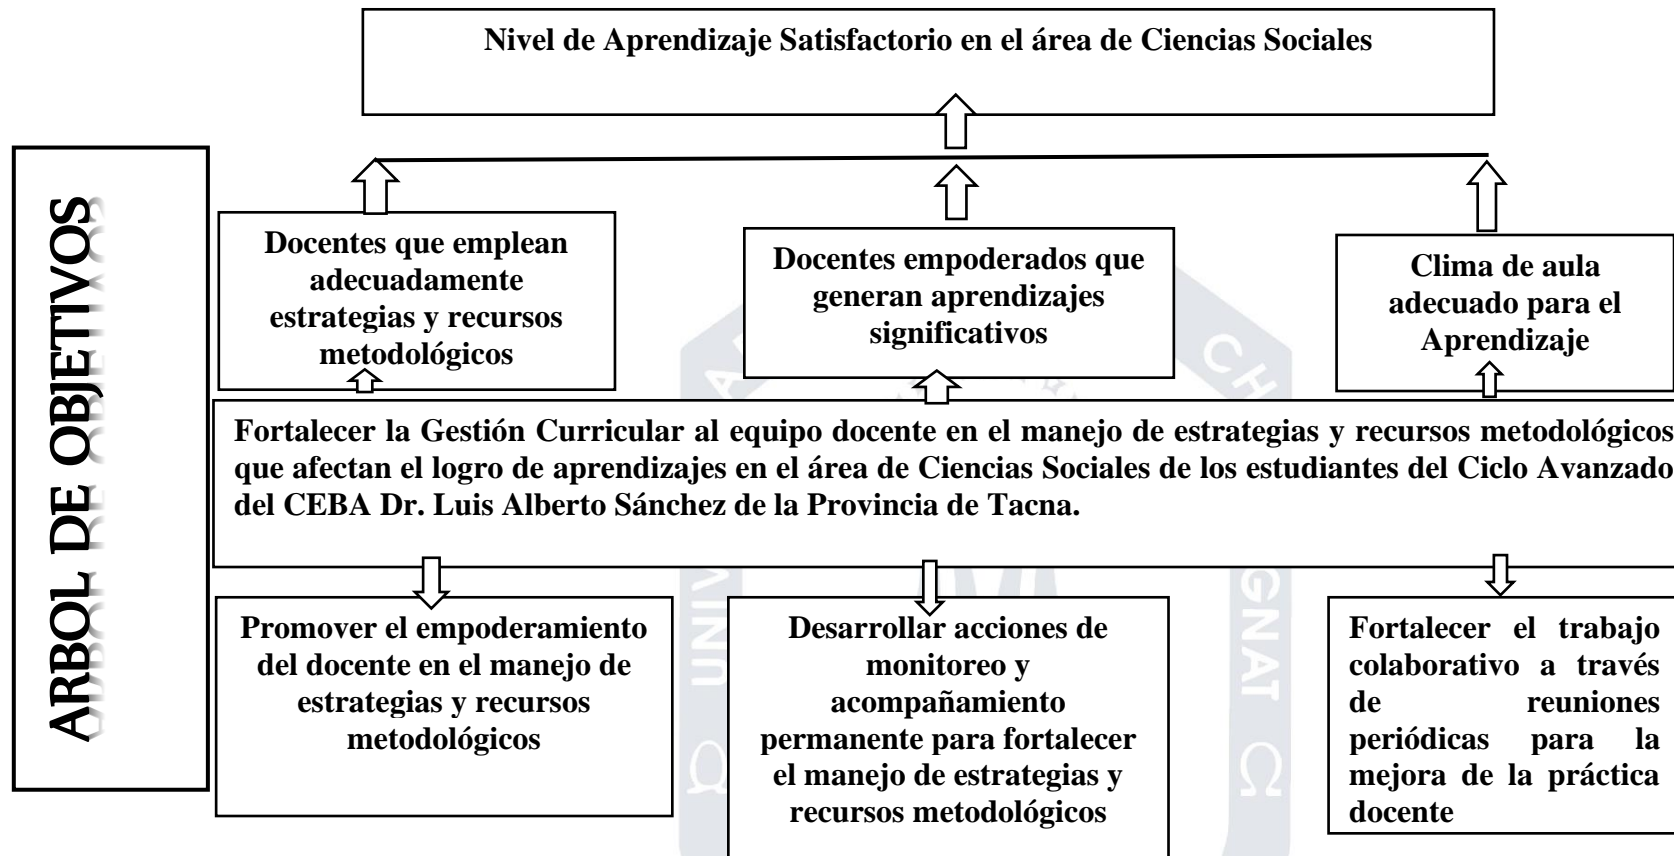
Nivel de Aprendizaje Satisfactorio en el área de Ciencias Sociales

ARBOL DE OBJETIVOS

Docentes que emplean adecuadamente estrategias y recursos metodológicos

Docentes empoderados que generan aprendizajes significativos

Clima de aula adecuado para el Aprendizaje

Fortalecer la Gestión Curricular al equipo docente en el manejo de estrategias y recursos metodológicos que afectan el logro de aprendizajes en el área de Ciencias Sociales de los estudiantes del Ciclo Avanzado del CEBA Dr. Luis Alberto Sánchez de la Provincia de Tacna.

Promover el empoderamiento del docente en el manejo de estrategias y recursos metodológicos

Desarrollar acciones de monitoreo y acompañamiento permanente para fortalecer el manejo de estrategias y recursos metodológicos

Fortalecer el trabajo colaborativo a través de reuniones periódicas para la mejora de la práctica docente